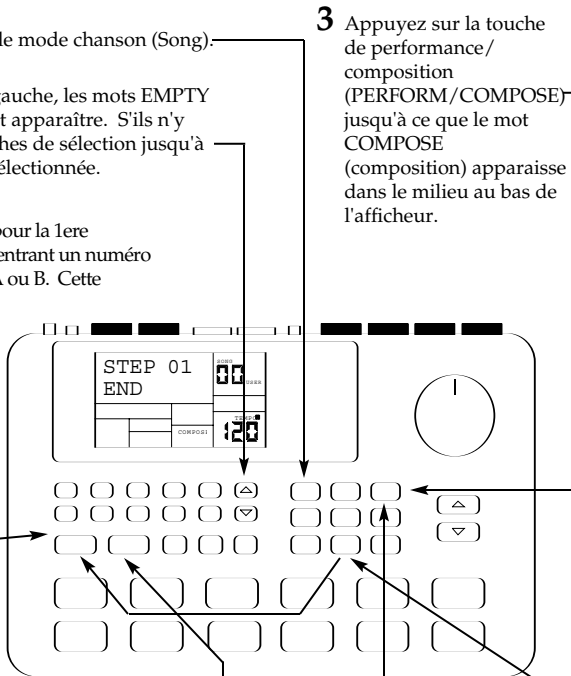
le mode chanson (Song).

gauche, les mots EMPTY
t apparaître. S'ils n'y
hes de sélection jusqu'à
électionnée.

pour la 1ere
entrant un numéro
A ou B. Cette

3 Appuyez sur la touche de performance/ composition (PERFORM/COMPOSE) jusqu'à ce que le mot COMPOSE (composition) apparaisse dans le milieu au bas de l'afficheur.

STEP 01
END
SONG
00
USER
TEMPO
120
COMPOSE